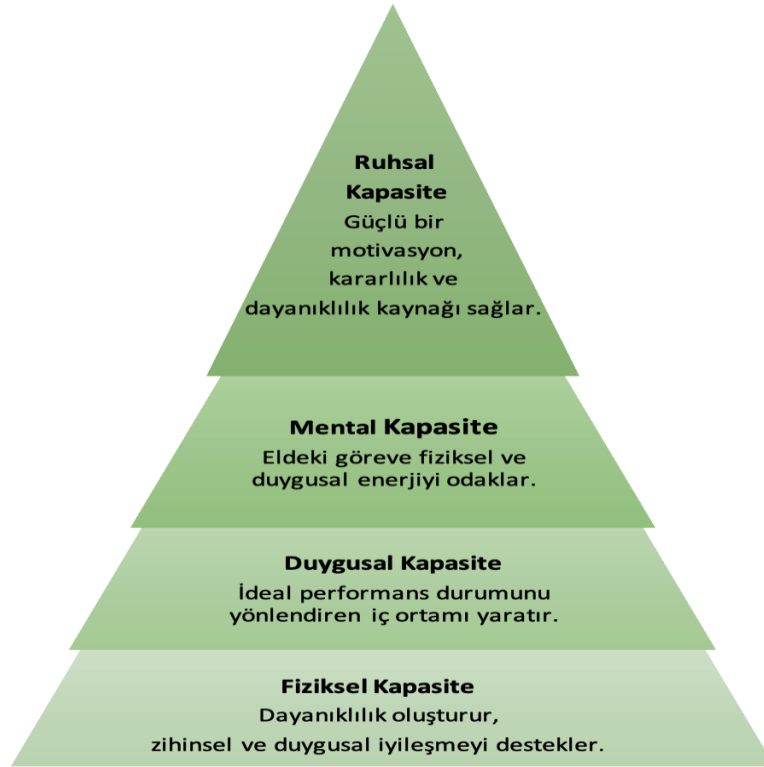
Ruhsal Kapasite
Güçlü bir motivasyon, kararlılık ve dayanıklılık kaynağı sağlar.

Mental Kapasite
Eldeki göreve fiziksel ve duygusal enerjiyi odaklar.

Duygusal Kapasite
İdeal performans durumunu yönlendiren iç ortamı yaratır.

Fiziksel Kapasite
Dayanıklılık oluşturur, zihinsel ve duygusal iyileşmeyi destekler.